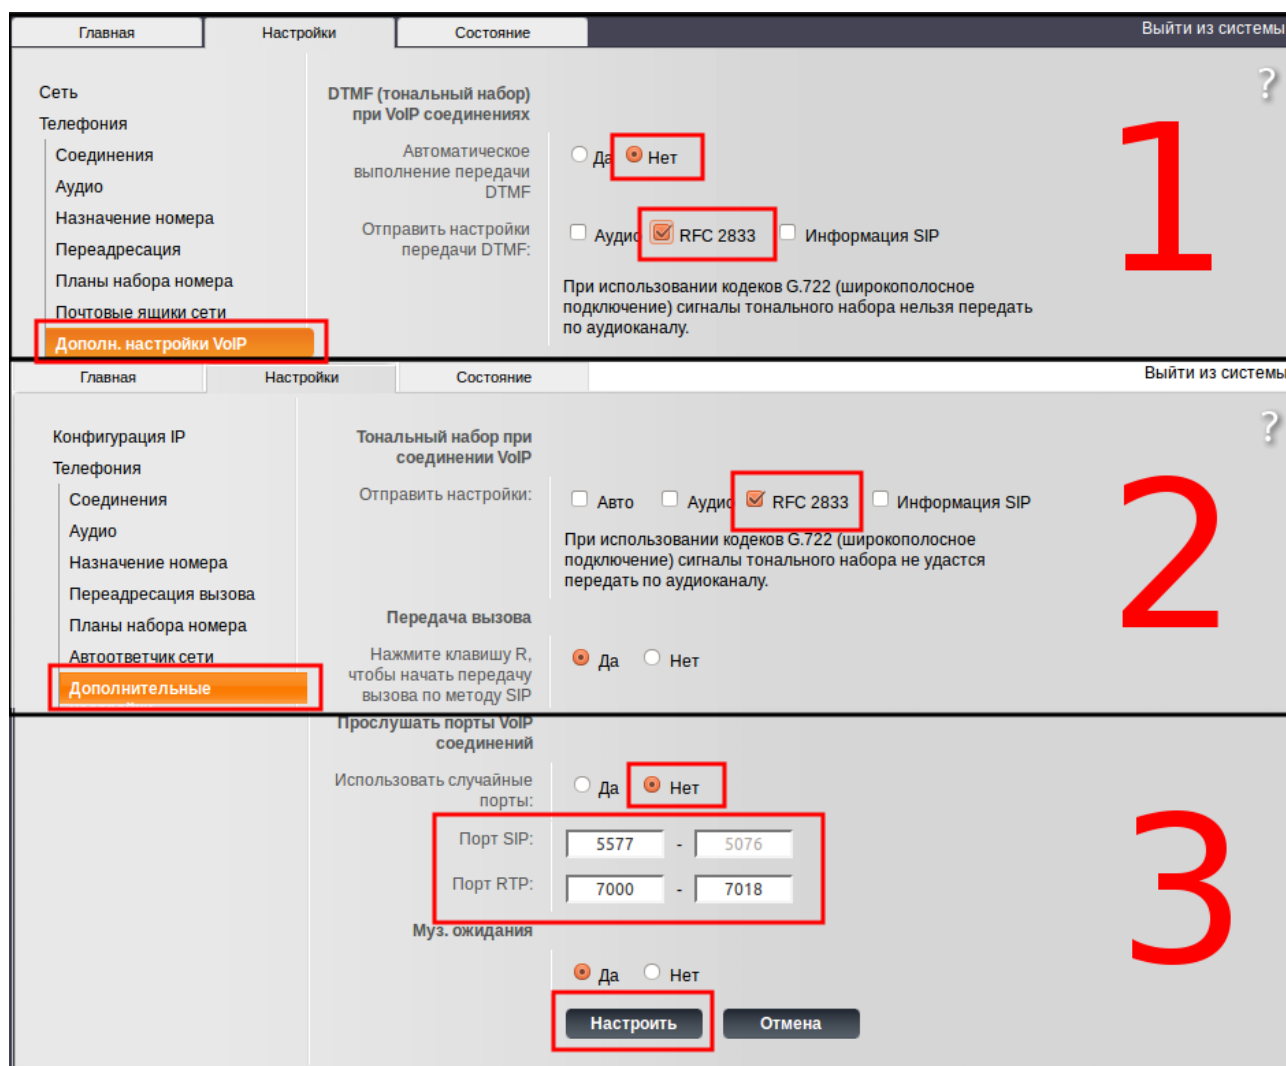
Главная Настройки Состояние Выйти из системы

?

Сеть
Телефония
Соединения
Аудио
Назначение номера
Переадресация
Планы набора номера
Почтовые ящики сети
Дополн. настройки VoIP

DTMF (тональный набор) при VoIP соединениях

Автоматическое выполнение передачи DTMF
Да Нет

Отправить настройки передачи DTMF:
Аудио RFC 2833 Информация SIP

При использовании кодеков G.722 (широкополосное подключение) сигналы тонального набора нельзя передать по аудиоканалу.

1

Главная Настройки Состояние Выйти из системы

?

Конфигурация IP
Телефония
Соединения
Аудио
Назначение номера
Переадресация вызова
Планы набора номера
Автоответчик сети
Дополнительные

Тональный набор при соединении VoIP

Отправить настройки:
Авто Аудио RFC 2833 Информация SIP

При использовании кодеков G.722 (широкополосное подключение) сигналы тонального набора не удастся передать по аудиоканалу.

Передача вызова

Нажмите клавишу R, чтобы начать передачу вызова по методу SIP
Да Нет

2

Прослушать порты VoIP соединений

Использовать случайные порты:
Да Нет

Порт SIP: 5577 - 5076
Порт RTP: 7000 - 7018

Муз. ожидания
Да Нет

Настроить Отмена

3